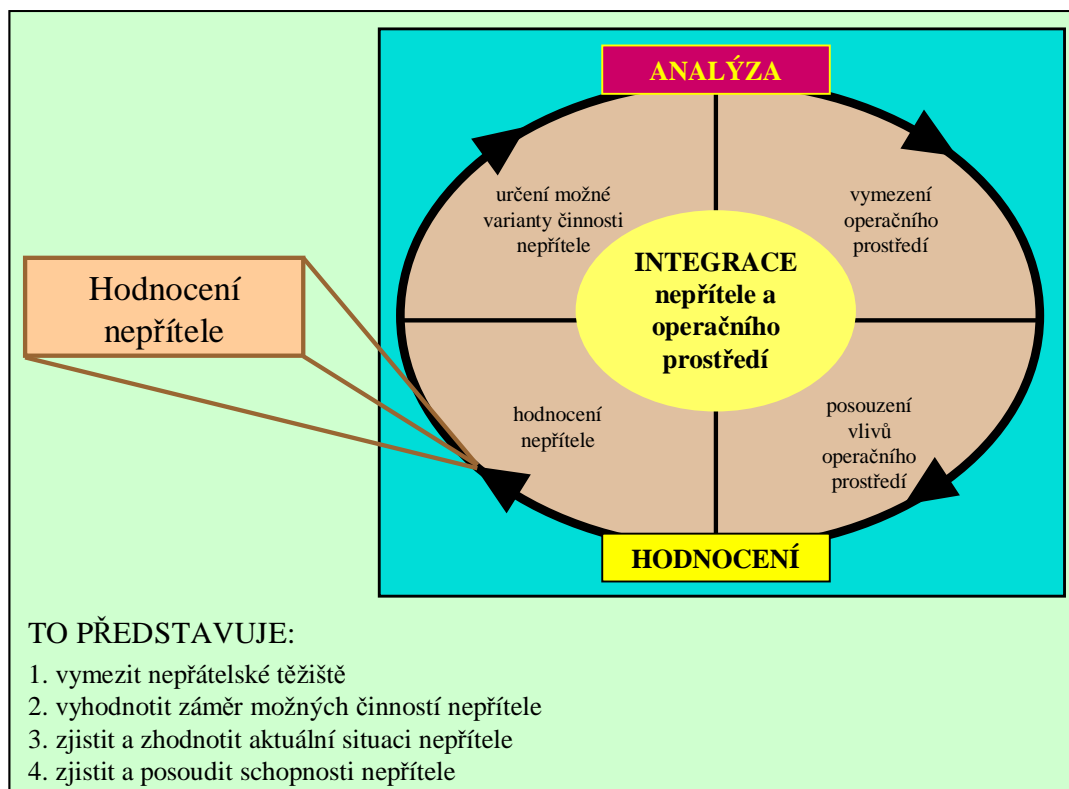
ANALÝZA

určení možné varianty činnosti nepřítele

vymezení operačního prostředí

INTEGRACE nepřítele a operačního prostředí

Hodnocení nepřítele

hodnocení nepřítele

posouzení vlivů operačního prostředí

HODNOCENÍ

TO PŘEDSTAVUJE:

1. vymezit nepřátelské těžiště
2. vyhodnotit záměr možných činností nepřítele
3. zjistit a zhodnotit aktuální situaci nepřítele
4. zjistit a posoudit schopnosti nepřítele